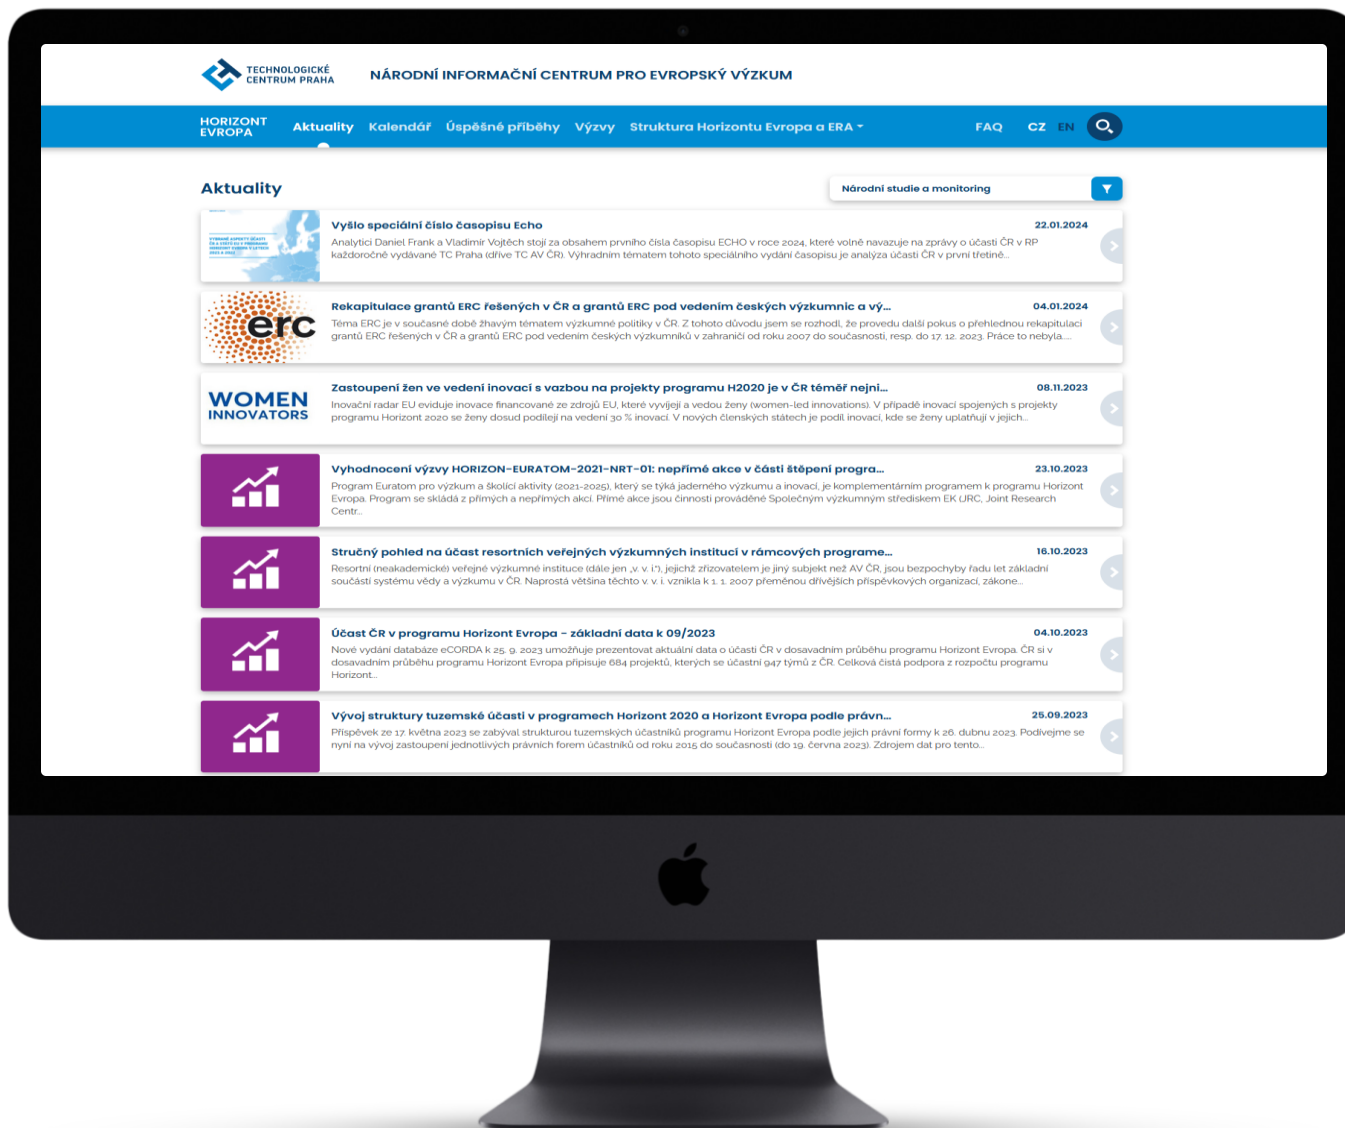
TECHNOLOGICKÉ CENTRUM PRAHA

NÁRODNÍ INFORMAČNÍ CENTRUM PRO EVROPSKÝ VÝZKUM

HORIZONT EVROPA Aktuality Kalendář Úspěšné příběhy Výzvy Struktura Horizontu Evropa a ERA FAQ CZ EN

Aktuality

Národní studie a monitoring

Vyšlo speciální číslo časopisu Echo
22.01.2024
Analytici Daniel Frank a Vladimír Vojtěch stojí za obsahem prvního čísla časopisu ECHO v roce 2024, které volně navazuje na zprávy o účasti ČR v RP každoročně vydávané TC Praha (dříve TC AV ČR). Výhradním tématem tohoto speciálního vydání časopisu je analýza účasti ČR v první třetině...

erc

Rekapitulace grantů ERC řešených v ČR a grantů ERC pod vedením českých výzkumnic a vý...
04.01.2024
Téma ERC je v současné době žhavým tématem výzkumné politiky v ČR. Z tohoto důvodu jsem se rozhodl, že provedu další pokus o přehlednou rekapitulaci grantů ERC řešených v ČR a grantů ERC pod vedením českých výzkumníků v zahraničí od roku 2007 do současnosti, resp. do 17. 12. 2023. Práce to nebyla...

WOMEN INNOVATORS

Zastoupení žen ve vedení inovací s vazbou na projekty programu H2020 je v ČR téměř nejni...
08.11.2023
Inovační radar EU eviduje inovace financované ze zdrojů EU, které vyvíjejí a vedou ženy (women-led innovations). V případě inovací spojených s projekty programu Horizont 2020 se ženy dosud podílejí na vedení 30 % inovací. V nových členských státech je podíl inovací, kde se ženy uplatňují v jejich...

Vyhodnocení výzvy HORIZON-EURATOM-2021-NRT-01: nepřímé akce v části štěpení progra...
23.10.2023
Program Euratom pro výzkum a školicí aktivity (2021-2025), který se týká jaderného výzkumu a inovací, je komplementárním programem k programu Horizont Evropa. Program se skládá z přímých a nepřímých akcí. Přímé akce jsou činnosti prováděné Společným výzkumným střediskem EK (JRC, Joint Research Centr...

Stručný pohled na účast resortních veřejných výzkumných institucí v rámcových programe...
16.10.2023
Resortní (neakademické) veřejné výzkumné instituce (dále jen „v. v. i."), jejichž zřizovatelem je jiný subjekt než AV ČR, jsou bezpochyby řadu let základní součástí systému vědy a výzkumu v ČR. Naprostá většina těchto v. v. i. vznikla k 1. 1. 2007 přeměnou dřívějších příspěvkových organizací, zákone...

Účast ČR v programu Horizont Evropa – základní data k 09/2023
04.10.2023
Nové vydání databáze eCORDA k 25. 9. 2023 umožňuje prezentovat aktuální data o účasti ČR v dosavadním průběhu programu Horizont Evropa. ČR si v dosavadním průběhu programu Horizont Evropa připisuje 684 projektů, kterých se účastní 947 týmů z ČR. Celková čistá podpora z rozpočtu programu Horizont...

Vývoj struktury tuzemské účasti v programech Horizont 2020 a Horizont Evropa podle právn...
25.09.2023
Příspěvek ze 17. května 2023 se zabýval strukturou tuzemských účastníků programu Horizont Evropa podle jejich právní formy k 26. dubnu 2023. Podívejme se nyní na vývoj zastoupení jednotlivých právních forem účastníků od roku 2015 do současnosti (do 19. června 2023). Zdrojem dat pro tento...